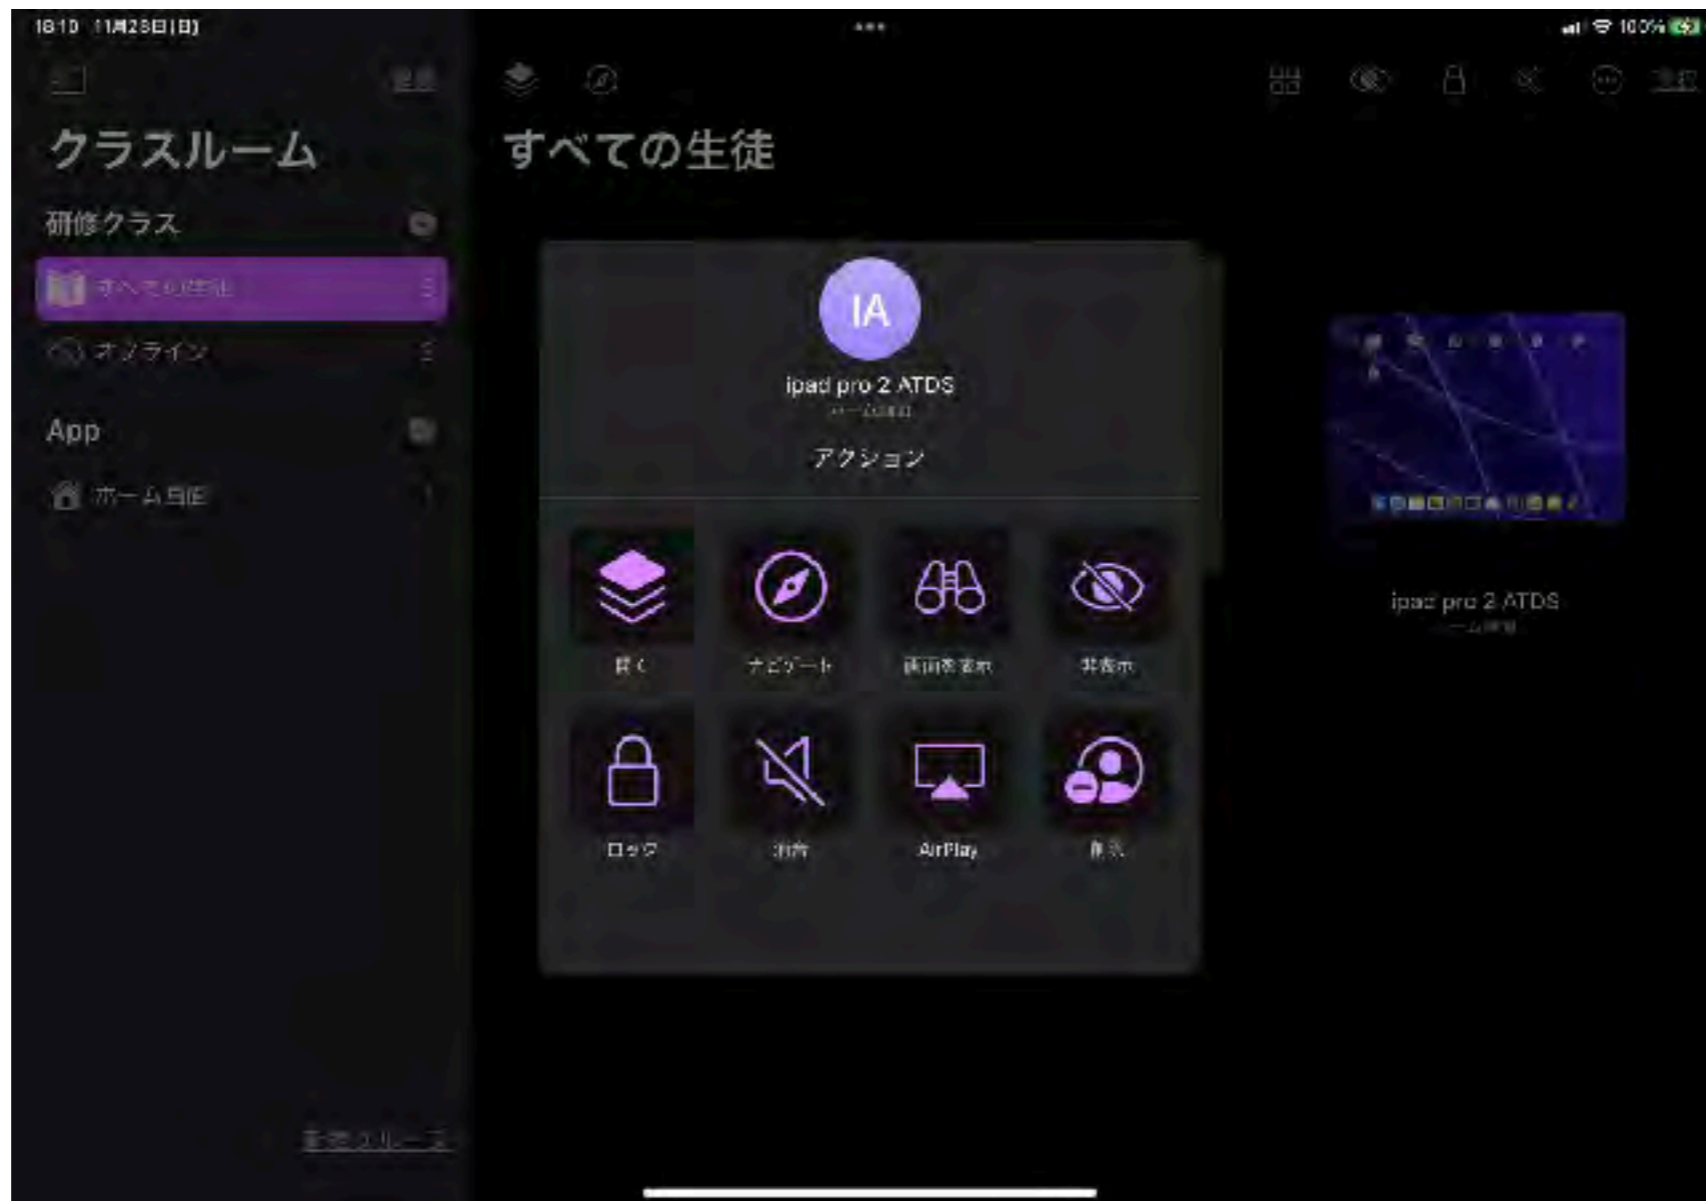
18:10 11月28日(日)

100%

編集

クラスルーム

研修クラス

すべての生徒 5

オフライン 5

App

ホーム画面 1

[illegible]

すべての生徒

選択

IA

ipad pro 2 ATDS

ホーム画面

アクション

開く

ナビゲート

画面を表示

非表示

ロック

消音

AirPlay

削除

ipad pro 2 ATDS

ホーム画面